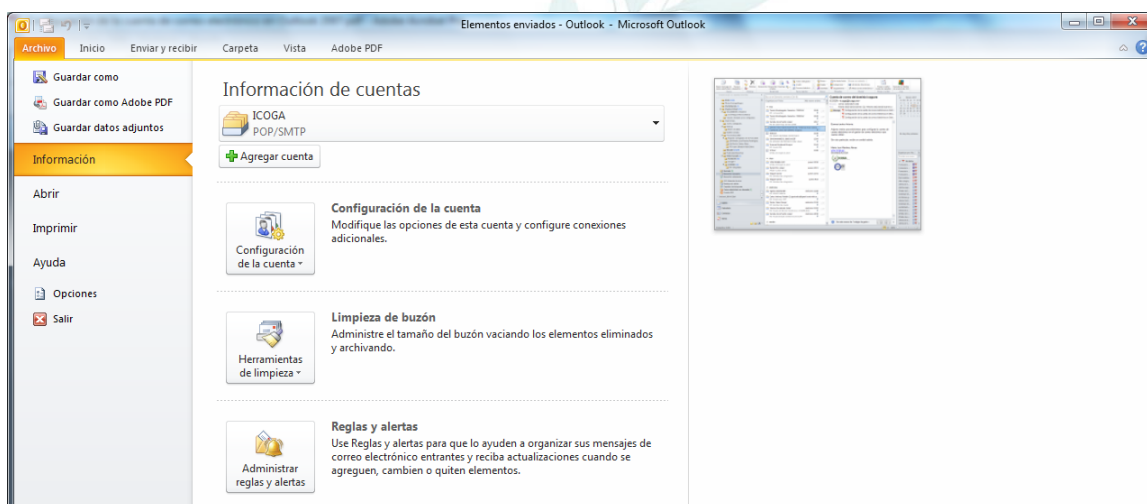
Elementos enviados - Outlook - Microsoft Outlook

Archivo Inicio Enviar y recibir Carpeta Vista Adobe PDF

Guardar como
Guardar como Adobe PDF
Guardar datos adjuntos
Información
Abrir
Imprimir
Ayuda
Opciones
Salir

Información de cuentas

ICOGA
POP/SMTP

Agregar cuenta

Configuración de la cuenta

Configuración de la cuenta
Modifique las opciones de esta cuenta y configure conexiones adicionales.

Herramientas de limpieza

Limpieza de buzón
Administre el tamaño del buzón vaciando los elementos eliminados y archivando.

Administrar reglas y alertas

Reglas y alertas
Use Reglas y alertas para que lo ayuden a organizar sus mensajes de correo electrónico entrantes y reciba actualizaciones cuando se agreguen, cambien o quiten elementos.